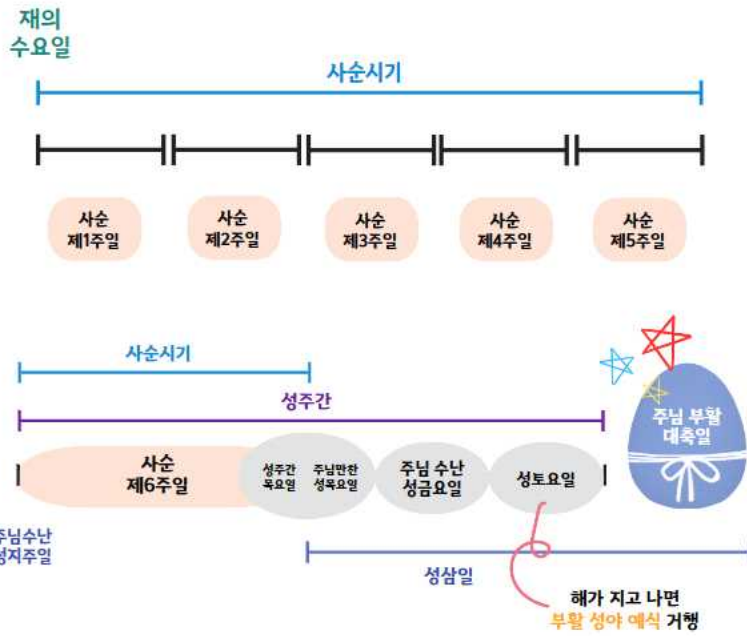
재의
수요일

사순시기

사순
제1주일

사순
제2주일

사순
제3주일

사순
제4주일

사순
제5주일

사순시기

성주간

사순
제6주일

성주간
목요일

주님만찬
성목요일

주님 수난
성금요일

성토요일

주님 부활
대축일

주님수난
성지주일

성삼일

해가 지고 나면
부활 성야 예식 거행